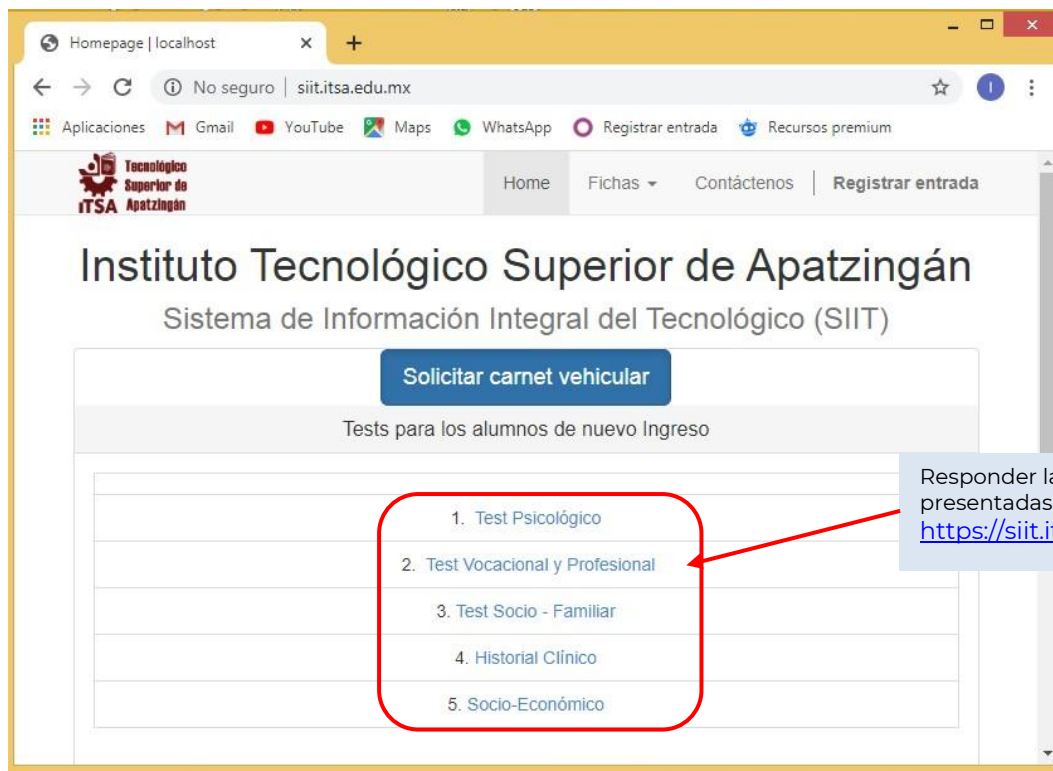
Homepage | localhost × +

No seguro | siit.itsa.edu.mx

Aplicaciones Gmail YouTube Maps WhatsApp Registrar entrada Recursos premium

Tecnológico Superior de ITSA Apatzingán

Home Fichas Contáctenos Registrar entrada

Instituto Tecnológico Superior de Apatzingán

Sistema de Información Integral del Tecnológico (SIIT)

Solicitar carnet vehicular

Tests para los alumnos de nuevo Ingreso

1. Test Psicológico

2. Test Vocacional y Profesional

3. Test Socio - Familiar

4. Historial Clínico

5. Socio-Económico

Responder la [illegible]
presentadas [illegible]
https://siit.i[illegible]